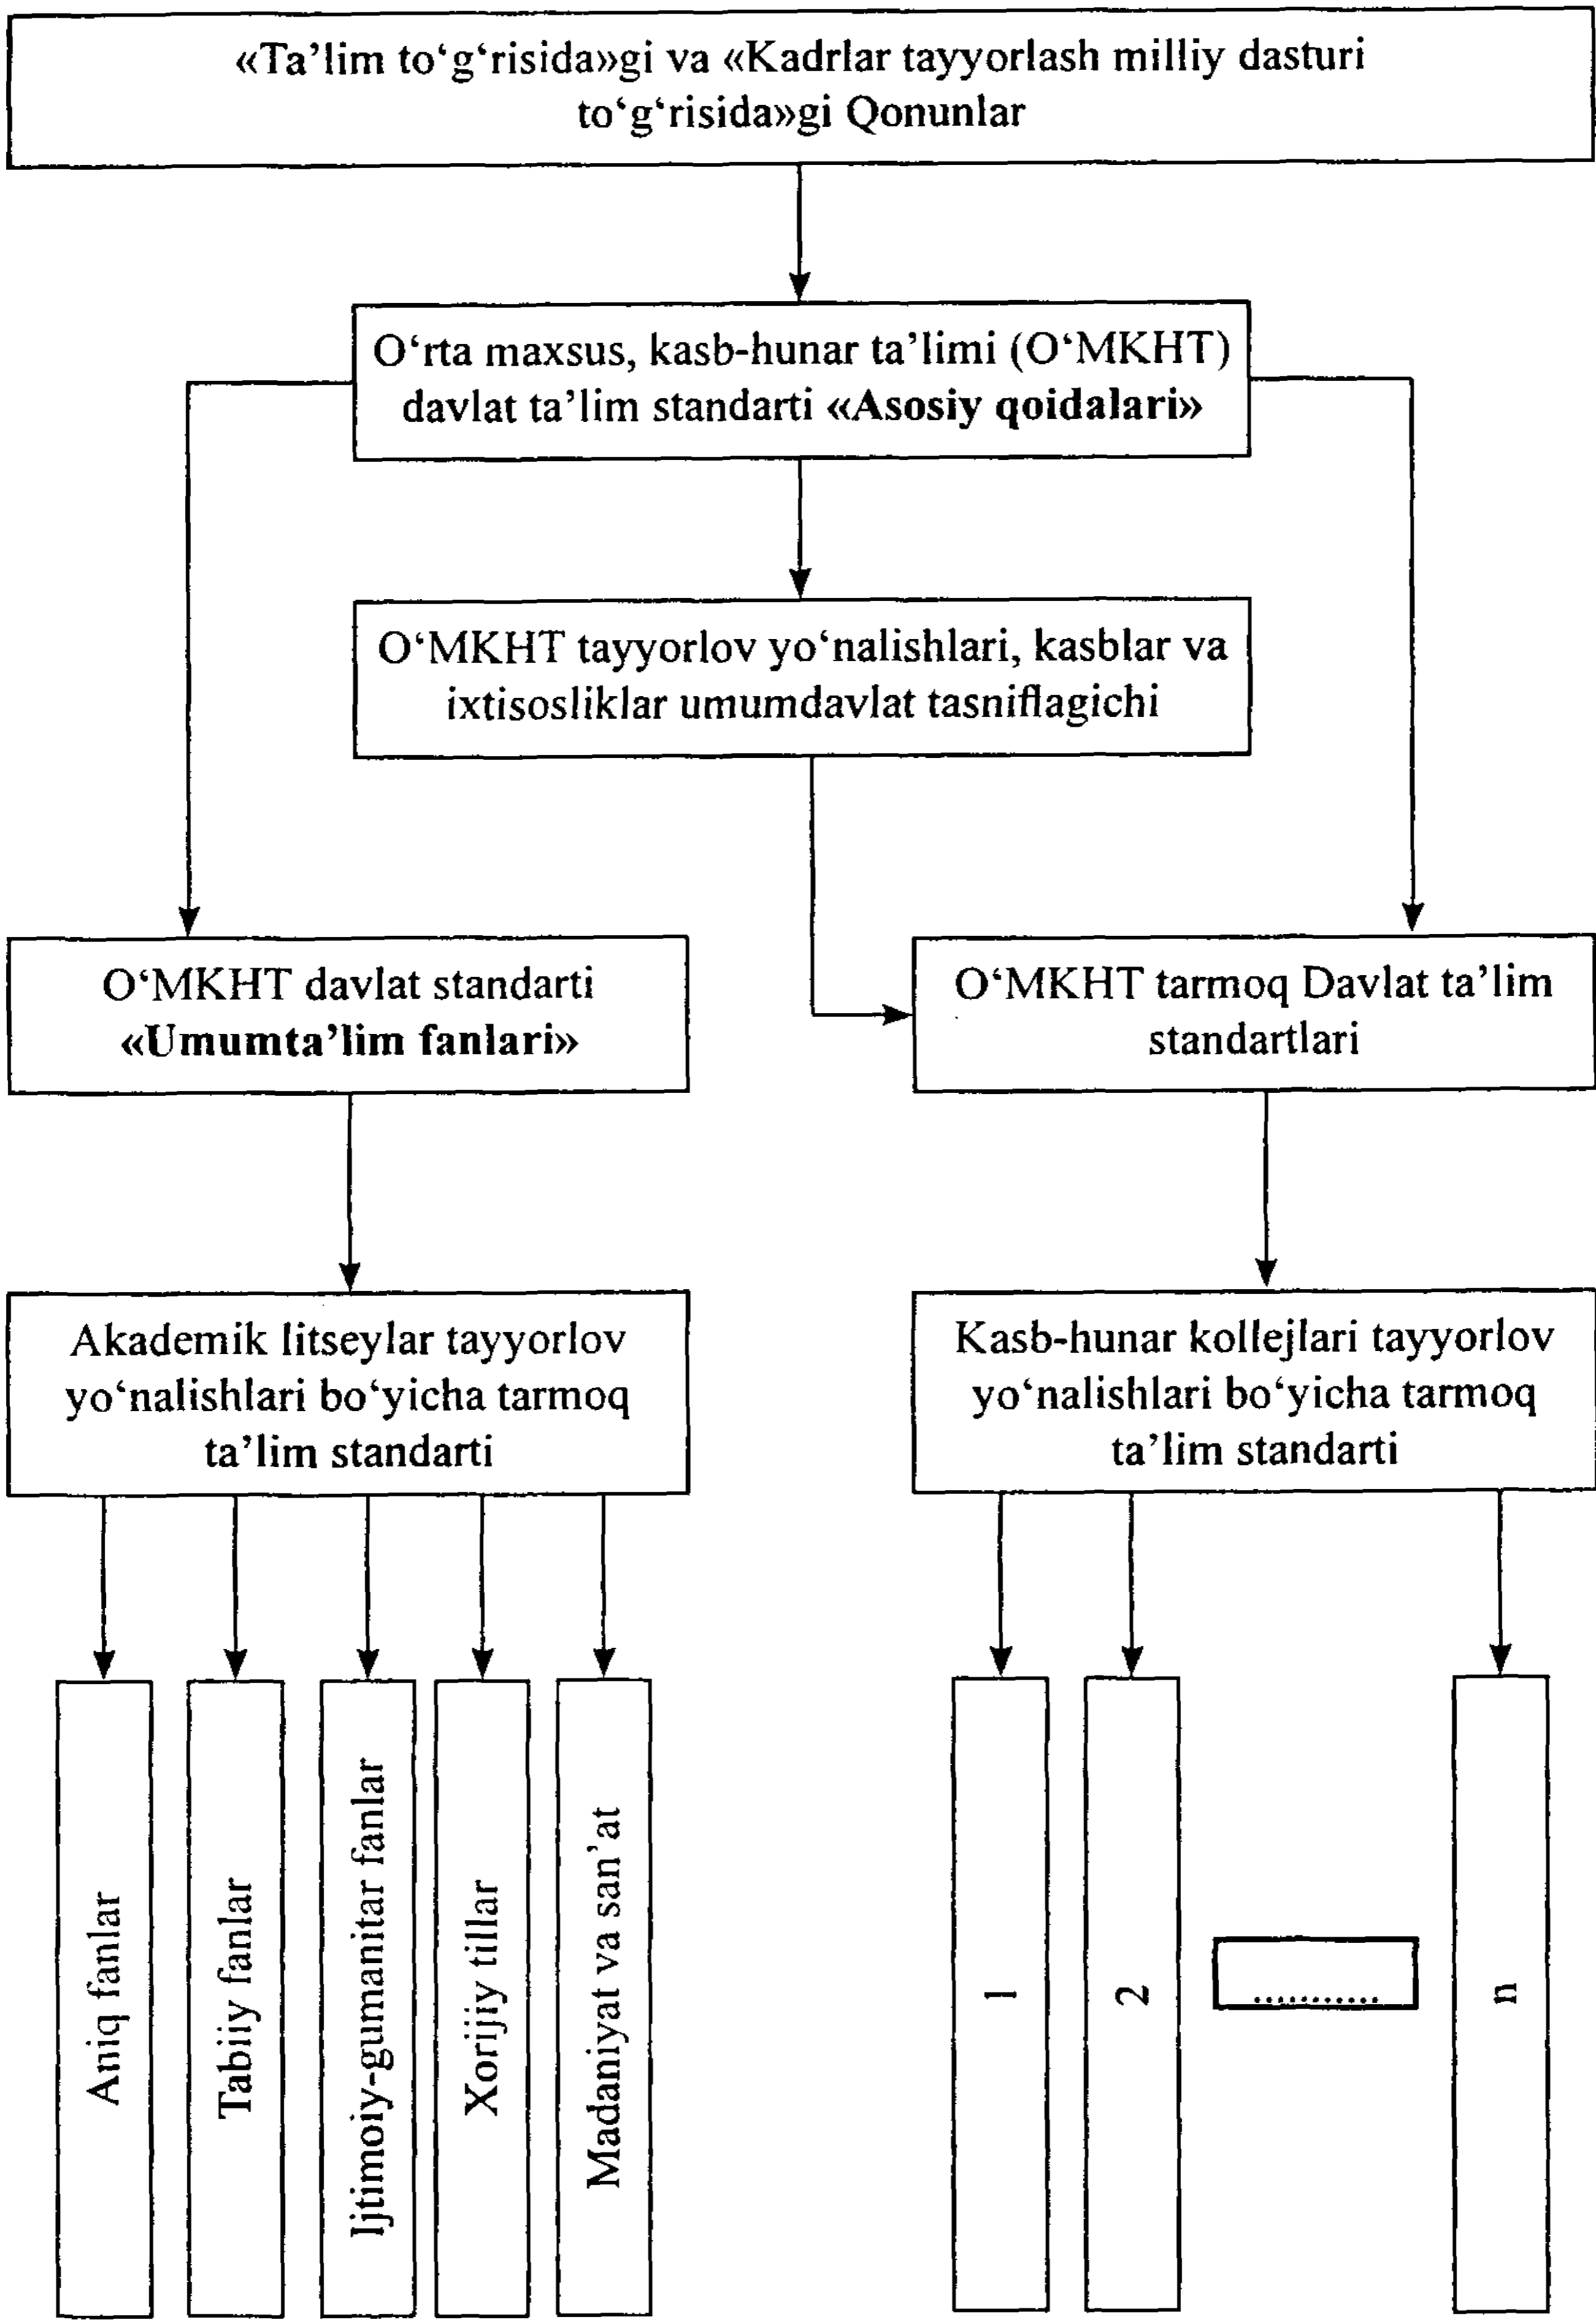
«Ta’lim to‘g‘risida»gi va «Kadrlar tayyorlash milliy dasturi to‘g‘risida»gi Qonunlar

O‘rta maxsus, kasb-hunar ta’limi (O‘MKHT) davlat ta’lim standarti «Asosiy qoidalari»

O‘MKHT tayyorlov yo‘nalishlari, kasblar va ixtisosliklar umumdavlat tasniflagichi

O‘MKHT davlat standarti «Umumta’lim fanlari»

O‘MKHT tarmoq Davlat ta’lim standartlari

Akademik litseylar tayyorlov yo‘nalishlari bo‘yicha tarmoq ta’lim standarti

Kasb-hunar kollejlari tayyorlov yo‘nalishlari bo‘yicha tarmoq ta’lim standarti

Aniq fanlar

Tabiiy fanlar

Ijtimoiy-gumanitar fanlar

Xorijiy tillar

Madaniyat va san’at

1

2

..........

n